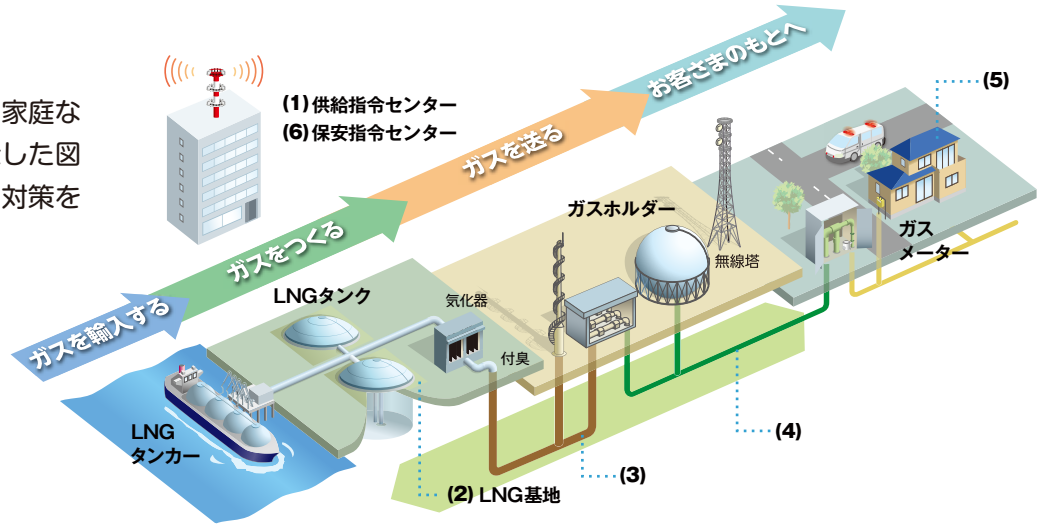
家庭な
した図
対策を

(1) 供給指令センター
(6) 保安指令センター

ガスを輸入する
ガスをつくる
ガスを送る
お客さまのもとへ

(5)

LNGタンク
気化器
付臭
ガスホルダー
無線塔
ガス
メーター

LNG
タンカー

(2) LNG基地
(3)
(4)